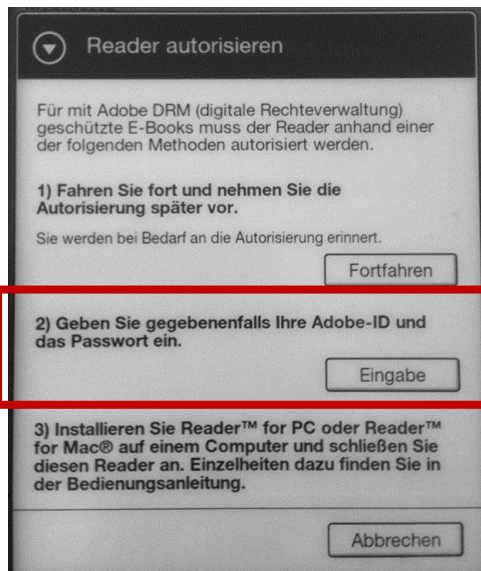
Reader autorisieren

Für mit Adobe DRM (digitale Rechteverwaltung) geschützte E-Books muss der Reader anhand einer der folgenden Methoden autorisiert werden.

1) Fahren Sie fort und nehmen Sie die Autorisierung später vor.

Sie werden bei Bedarf an die Autorisierung erinnert.

Fortfahren

2) Geben Sie gegebenenfalls Ihre Adobe-ID und das Passwort ein.

Eingabe

3) Installieren Sie Reader™ for PC oder Reader™ for Mac® auf einem Computer und schließen Sie diesen Reader an. Einzelheiten dazu finden Sie in der Bedienungsanleitung.

Abbrechen